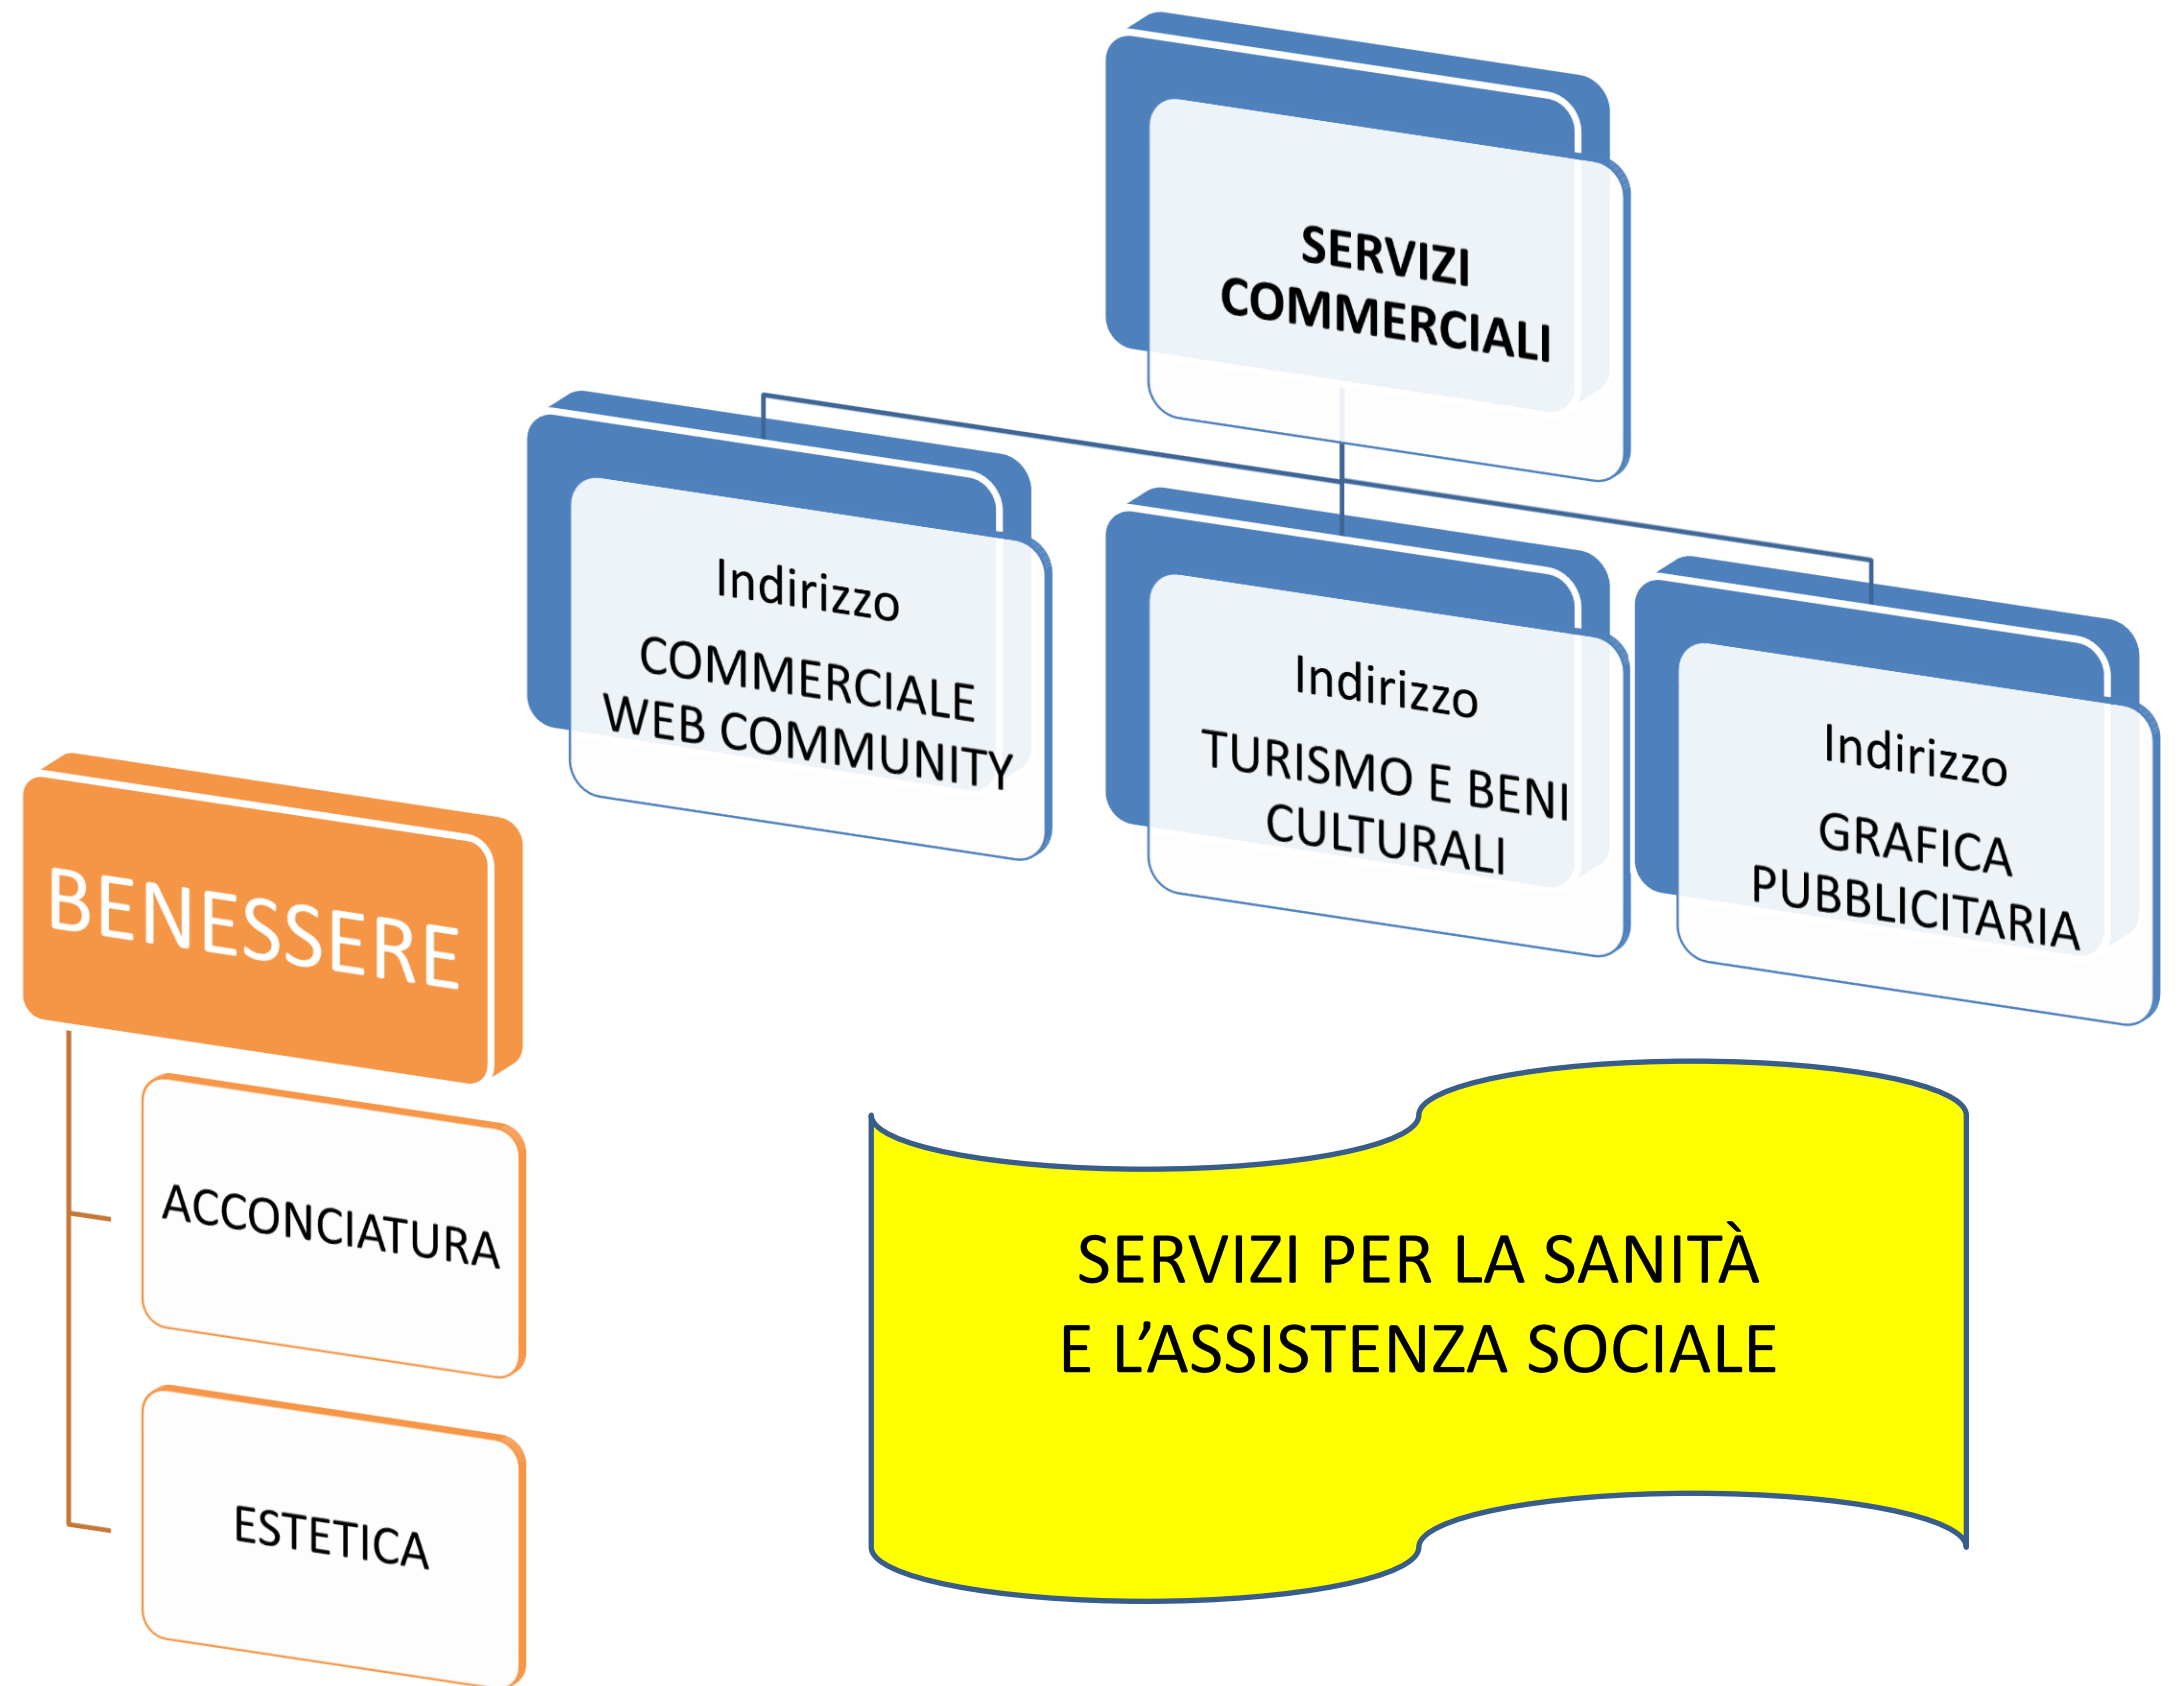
SERVIZI COMMERCIALI

Indirizzo
COMMERCIALE WEB COMMUNITY

Indirizzo
TURISMO E BENI CULTURALI

Indirizzo
GRAFICA PUBBLICITARIA

BENESSERE

ACCONCIATURA

ESTETICA

SERVIZI PER LA SANITÀ
E L'ASSISTENZA SOCIALE